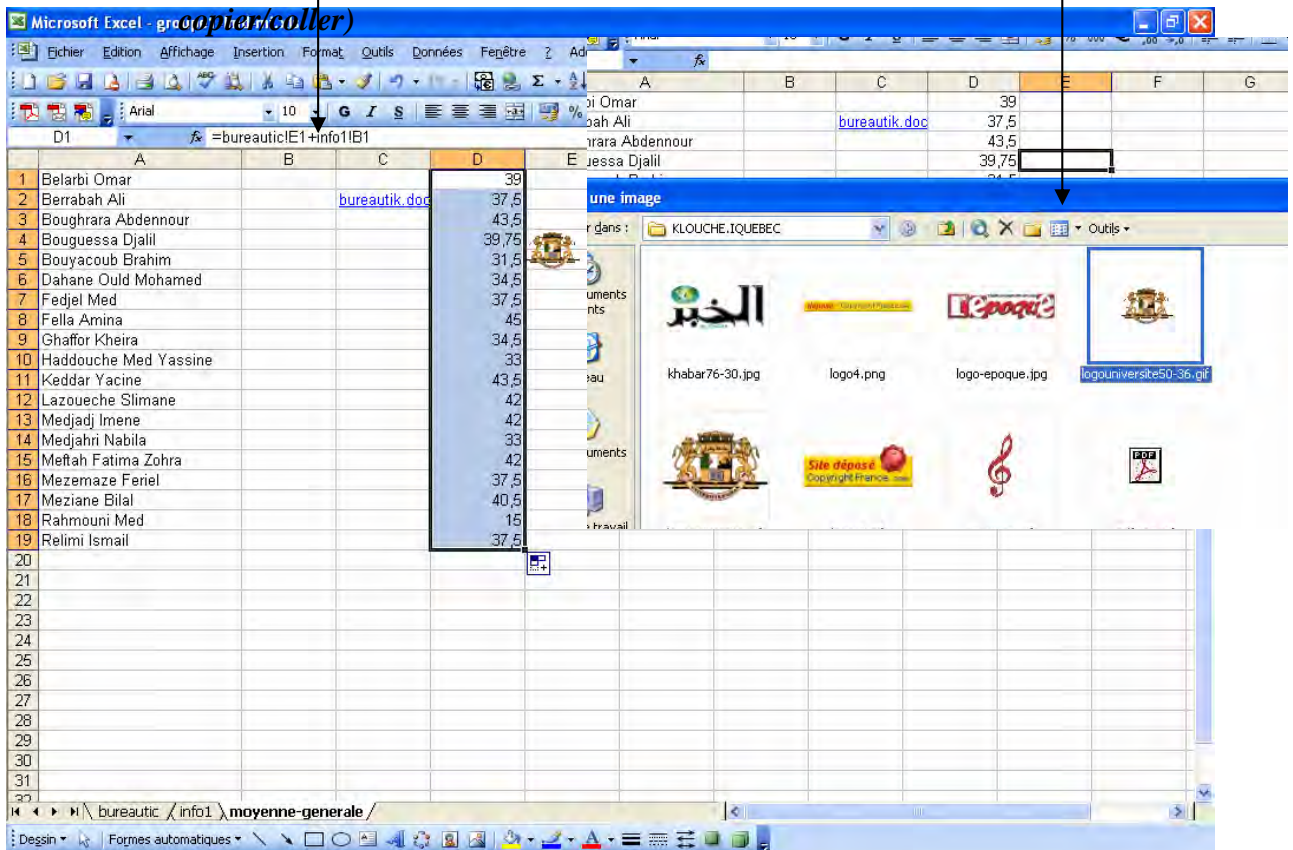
copier/coller)

Microsoft Excel - gro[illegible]

Fichier Edition Affichage Insertion Format Outils Données Fenêtre ? Ad

Arial 10 G I S %

D1 fx =bureautic!E1+info1!B1

|  | A | B | C | D | E |
|---|---|---|---|---|---|
| 1 | Belarbi Omar |  |  | 39 |  |
| 2 | Berrabah Ali |  | bureautik.doc | 37,5 |  |
| 3 | Boughrara Abdennour |  |  | 43,5 |  |
| 4 | Bouguessa Djalil |  |  | 39,75 |  |
| 5 | Bouyacoub Brahim |  |  | 31,5 |  |
| 6 | Dahane Ould Mohamed |  |  | 34,5 |  |
| 7 | Fedjel Med |  |  | 37,5 |  |
| 8 | Fella Amina |  |  | 45 |  |
| 9 | Ghaffor Kheira |  |  | 34,5 |  |
| 10 | Haddouche Med Yassine |  |  | 33 |  |
| 11 | Keddar Yacine |  |  | 43,5 |  |
| 12 | Lazoueche Slimane |  |  | 42 |  |
| 13 | Medjadj Imene |  |  | 42 |  |
| 14 | Medjahri Nabila |  |  | 33 |  |
| 15 | Meftah Fatima Zohra |  |  | 42 |  |
| 16 | Mezemaze Feriel |  |  | 37,5 |  |
| 17 | Meziane Bilal |  |  | 40,5 |  |
| 18 | Rahmouni Med |  |  | 15 |  |
| 19 | Relimi Ismail |  |  | 37,5 |  |
| 20 |  |  |  |  |  |
| 21 |  |  |  |  |  |
| 22 |  |  |  |  |  |
| 23 |  |  |  |  |  |
| 24 |  |  |  |  |  |
| 25 |  |  |  |  |  |
| 26 |  |  |  |  |  |
| 27 |  |  |  |  |  |
| 28 |  |  |  |  |  |
| 29 |  |  |  |  |  |
| 30 |  |  |  |  |  |
| 31 |  |  |  |  |  |

bureautic info1 moyenne-generale

Dessin Formes automatiques

Arial fx

|  | A | B | C | D | E | F | G |
|---|---|---|---|---|---|---|---|
|  | bi Omar |  |  | 39 |  |  |  |
|  | bah Ali |  | bureautik.doc | 37,5 |  |  |  |
|  | hrara Abdennour |  |  | 43,5 |  |  |  |
|  | uessa Djalil |  |  | 39,75 |  |  |  |

une image

r dans : KLOUCHE.IQUEBEC Outils

uments nts

eau

uments

e travail

الخبر

khabar76-30.jpg logo4.png logo-epoque.jpg logouniversite50-36.gif

Epoque

Site déposé Copyright France

PDF